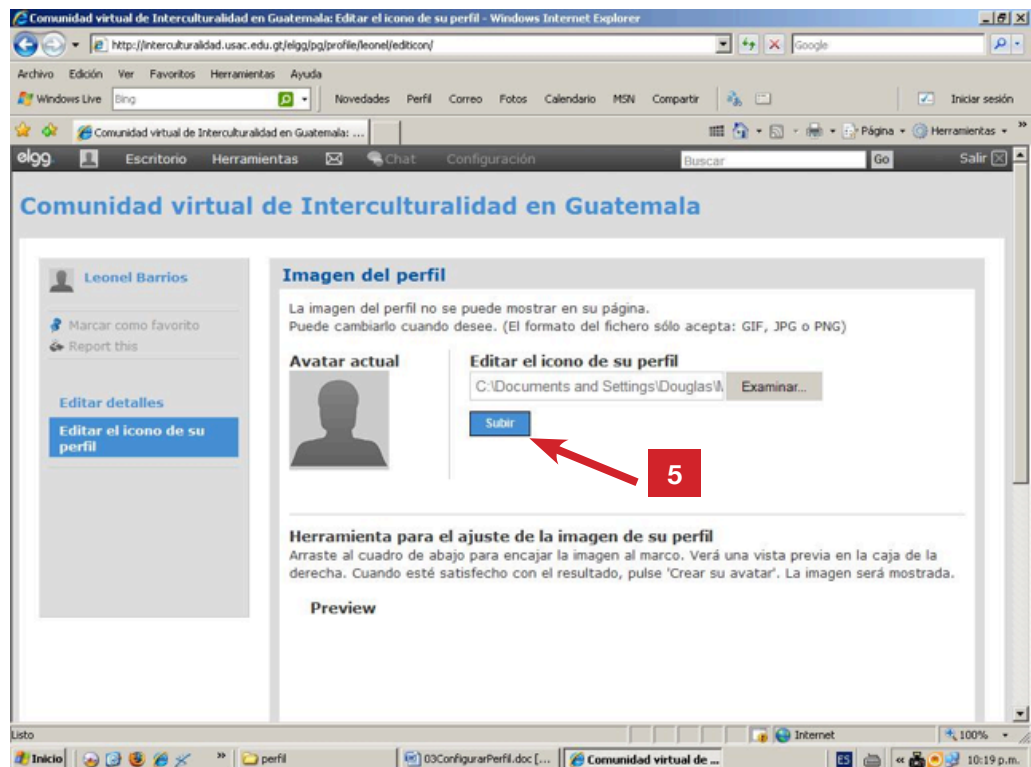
Comunidad virtual de Interculturalidad en Guatemala: Editar el icono de su perfil - Windows Internet Explorer

http://interculturalidad.usac.edu.gt/elgg/pg/profile/leonel/editicon/

Google

Archivo Edición Ver Favoritos Herramientas Ayuda

Windows Live Bing Novedades Perfil Correo Fotos Calendario MSN Compartir Iniciar sesión

Comunidad virtual de Interculturalidad en Guatemala: ...

Página Herramientas

elgg Escritorio Herramientas Chat Configuración Buscar Go Salir

Comunidad virtual de Interculturalidad en Guatemala

Leonel Barrios

Marcar como favorito
Report this

Editar detalles
Editar el icono de su perfil

Imagen del perfil

La imagen del perfil no se puede mostrar en su página.
Puede cambiarlo cuando desee. (El formato del fichero sólo acepta: GIF, JPG o PNG)

Avatar actual

Editar el icono de su perfil

C:\Documents and Settings\Douglas\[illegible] Examinar...

Subir

5

Herramienta para el ajuste de la imagen de su perfil
Arraste al cuadro de abajo para encajar la imagen al marco. Verá una vista previa en la caja de la derecha. Cuando esté satisfecho con el resultado, pulse 'Crear su avatar'. La imagen será mostrada.

Preview

Listo Internet 100%

Inicio perfil 03ConfigurarPerfil.doc [... Comunidad virtual de ... ES 10:19 p.m.